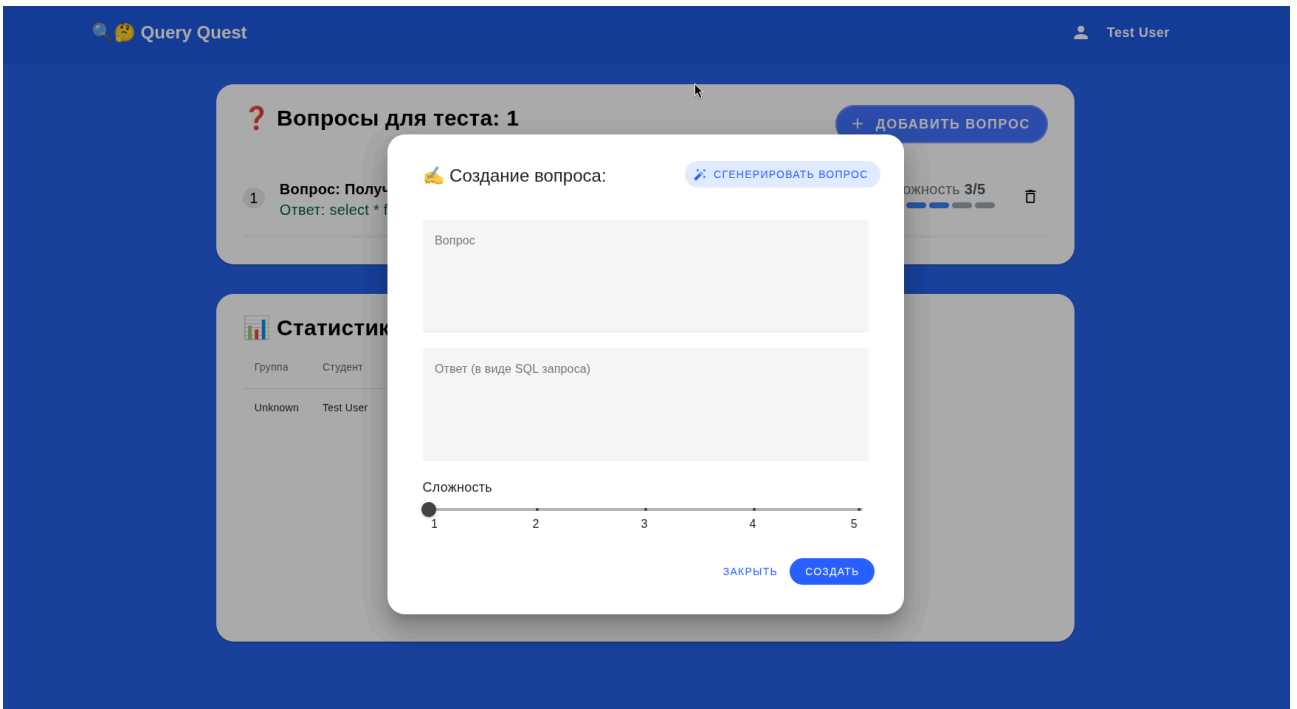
🔍🤔 Query Quest

Test User

❓ Вопросы для теста: 1

+ ДОБАВИТЬ ВОПРОС

1 Вопрос: Получ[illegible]
Ответ: select * f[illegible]

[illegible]ожность 3/5

📊 Статистик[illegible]

| Группа | Студент |
|---|---|
| Unknown | Test User |

✍ Создание вопроса:

СГЕНЕРИРОВАТЬ ВОПРОС

Вопрос

Ответ (в виде SQL запроса)

Сложность

1 2 3 4 5

ЗАКРЫТЬ СОЗДАТЬ